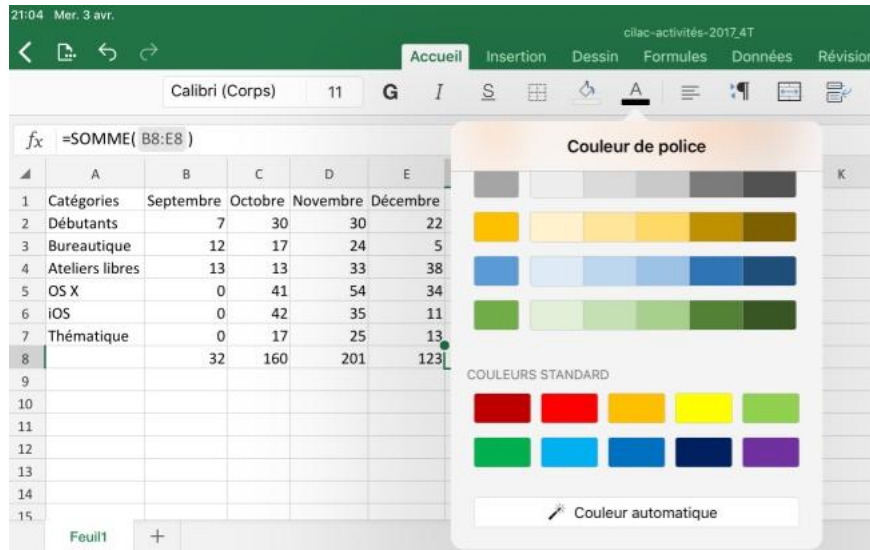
21:04 Mer. 3 avr.

cilac-activités-2017_4T

Accueil Insertion Dessin Formules Données Révision

Calibri (Corps) 11 G I S A

$fx$ =SOMME( B8:E8 )

Couleur de police

| | A | B | C | D | E |
|---|---|---|---|---|---|
| 1 | Catégories | Septembre | Octobre | Novembre | Décembre |
| 2 | Débutants | 7 | 30 | 30 | 22 |
| 3 | Bureautique | 12 | 17 | 24 | 5 |
| 4 | Ateliers libres | 13 | 13 | 33 | 38 |
| 5 | OS X | 0 | 41 | 54 | 34 |
| 6 | iOS | 0 | 42 | 35 | 11 |
| 7 | Thématique | 0 | 17 | 25 | 13 |
| 8 | | 32 | 160 | 201 | 123 |
| 9 | | | | | |
| 10 | | | | | |
| 11 | | | | | |
| 12 | | | | | |
| 13 | | | | | |
| 14 | | | | | |
| 15 | | | | | |

K

COULEURS STANDARD

Couleur automatique

Feuil1 +